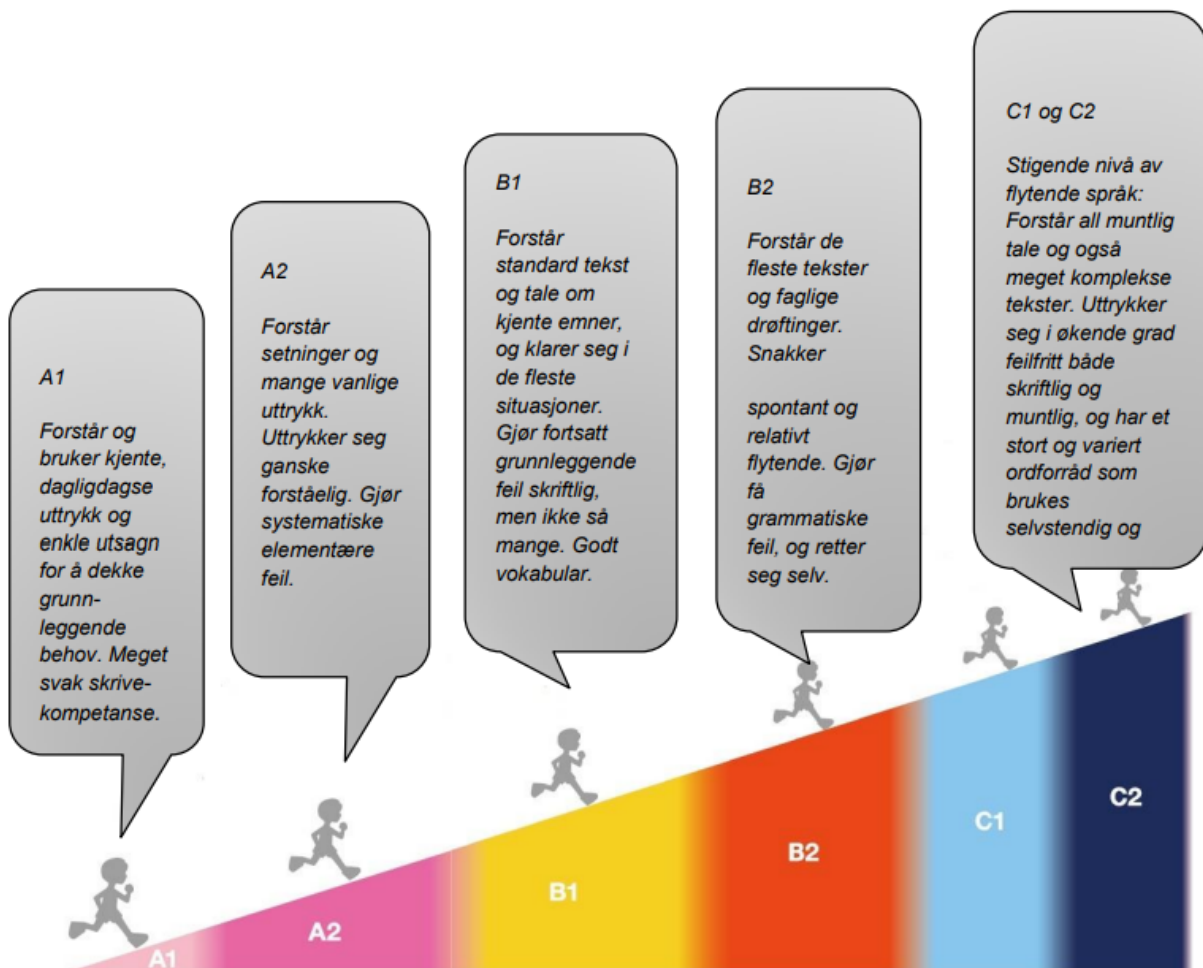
A1

Forstår og bruker kjente, dagligdagse uttrykk og enkle utsagn for å dekke grunnleggende behov. Meget svak skrivekompetanse.

A2

Forstår setninger og mange vanlige uttrykk. Uttrykker seg ganske forståelig. Gjør systematiske elementære feil.

B1

Forstår standard tekst og tale om kjente emner, og klarer seg i de fleste situasjoner. Gjør fortsatt grunnleggende feil skriftlig, men ikke så mange. Godt vokabular.

B2

Forstår de fleste tekster og faglige drøftinger. Snakker

spontant og relativt flytende. Gjør få grammatiske feil, og retter seg selv.

C1 og C2

Stigende nivå av flytende språk: Forstår all muntlig tale og også meget komplekse tekster. Uttrykker seg i økende grad feilfritt både skriftlig og muntlig, og har et stort og variert ordforråd som brukes selvstendig og

A1

A2

B1

B2

C1

C2